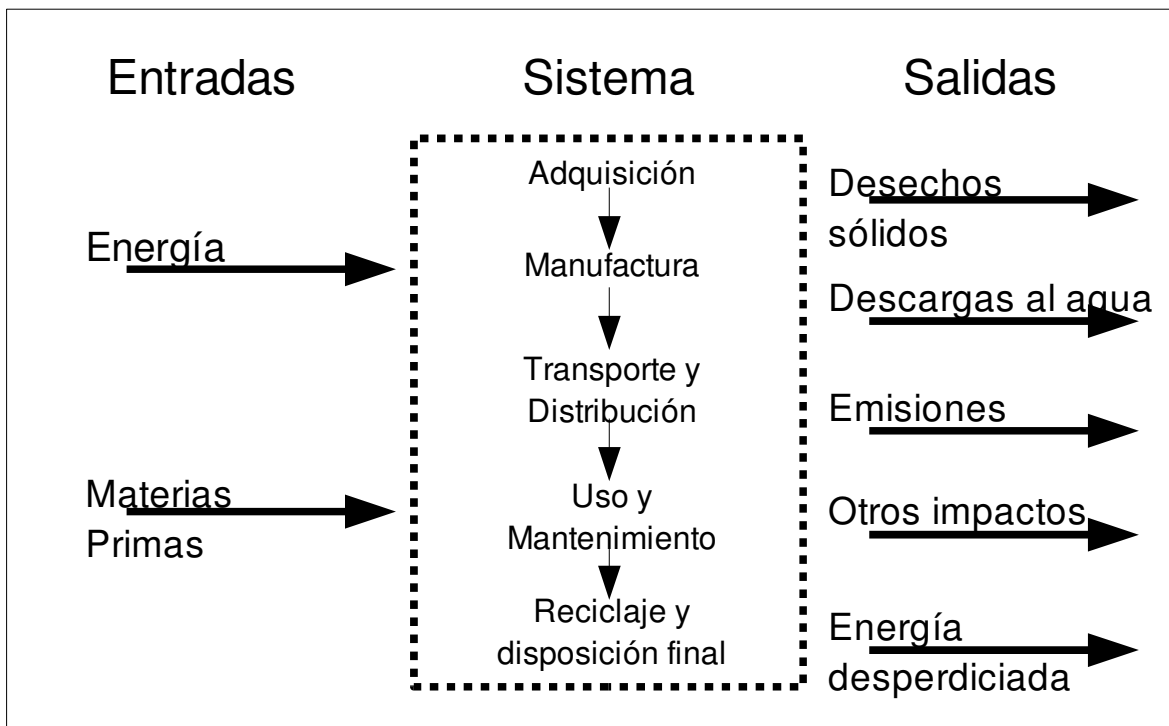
Entradas

Sistema

Salidas

Energía

Materias Primas

Adquisición

Manufactura

Transporte y Distribución

Uso y Mantenimiento

Reciclaje y disposición final

Desechos sólidos

Descargas al agua

Emisiones

Otros impactos

Energía desperdiciada